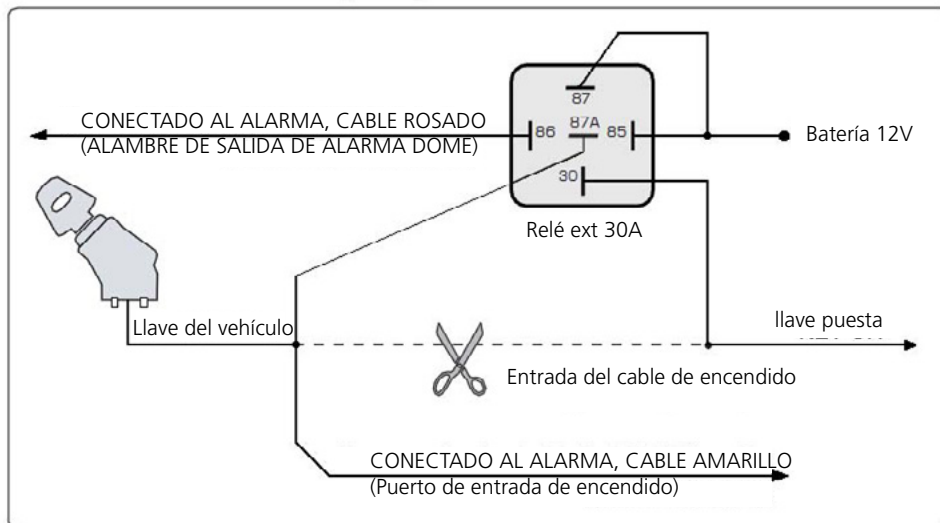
87

CONECTADO AL ALARMA, CABLE ROSADO
(ALAMBRE DE SALIDA DE ALARMA DOME)

86

87A

85

Batería 12V

30

Relé ext 30A

Llave del vehículo

llave puesta

Entrada del cable de encendido

CONECTADO AL ALARMA, CABLE AMARILLO
(Puerto de entrada de encendido)